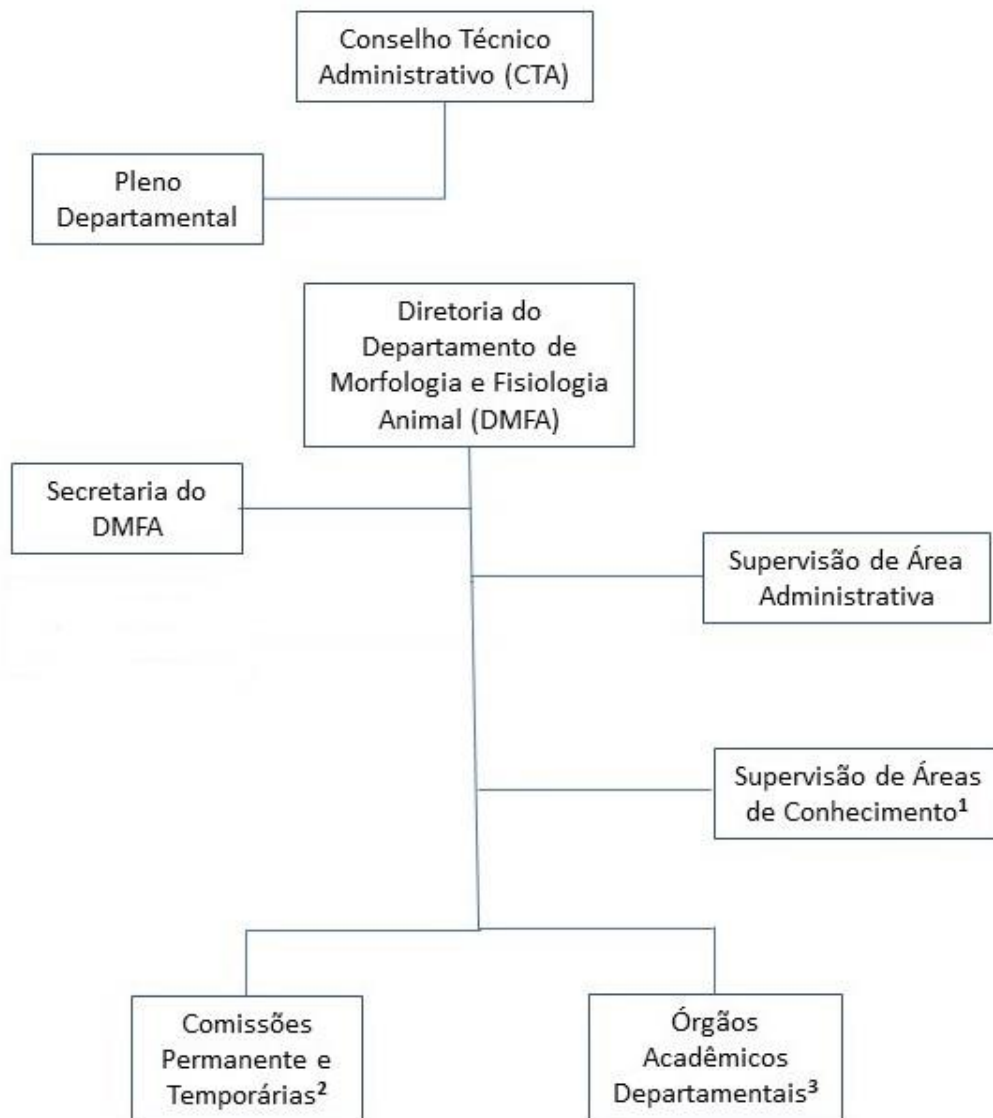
Conselho Técnico Administrativo (CTA)

Pleno Departamental

Diretoria do Departamento de Morfologia e Fisiologia Animal (DMFA)

Secretaria do DMFA

Supervisão de Área Administrativa

Supervisão de Áreas de Conhecimento$^1$

Comissões Permanente e Temporárias$^2$

Órgãos Acadêmicos Departamentais$^3$